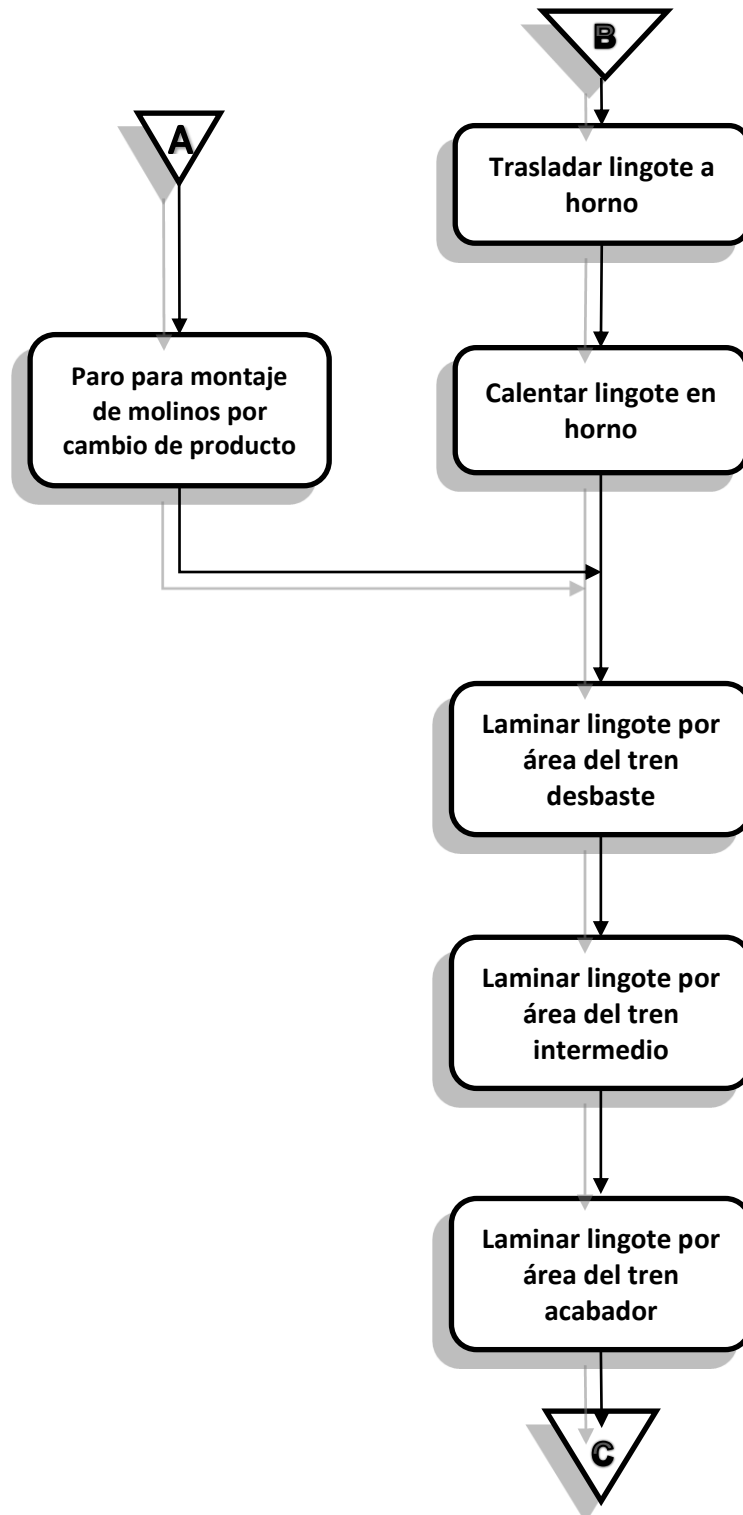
B

A

Trasladar lingote a horno

Paro para montaje de molinos por cambio de producto

Calentar lingote en horno

Laminar lingote por área del tren desbaste

Laminar lingote por área del tren intermedio

Laminar lingote por área del tren acabador

C